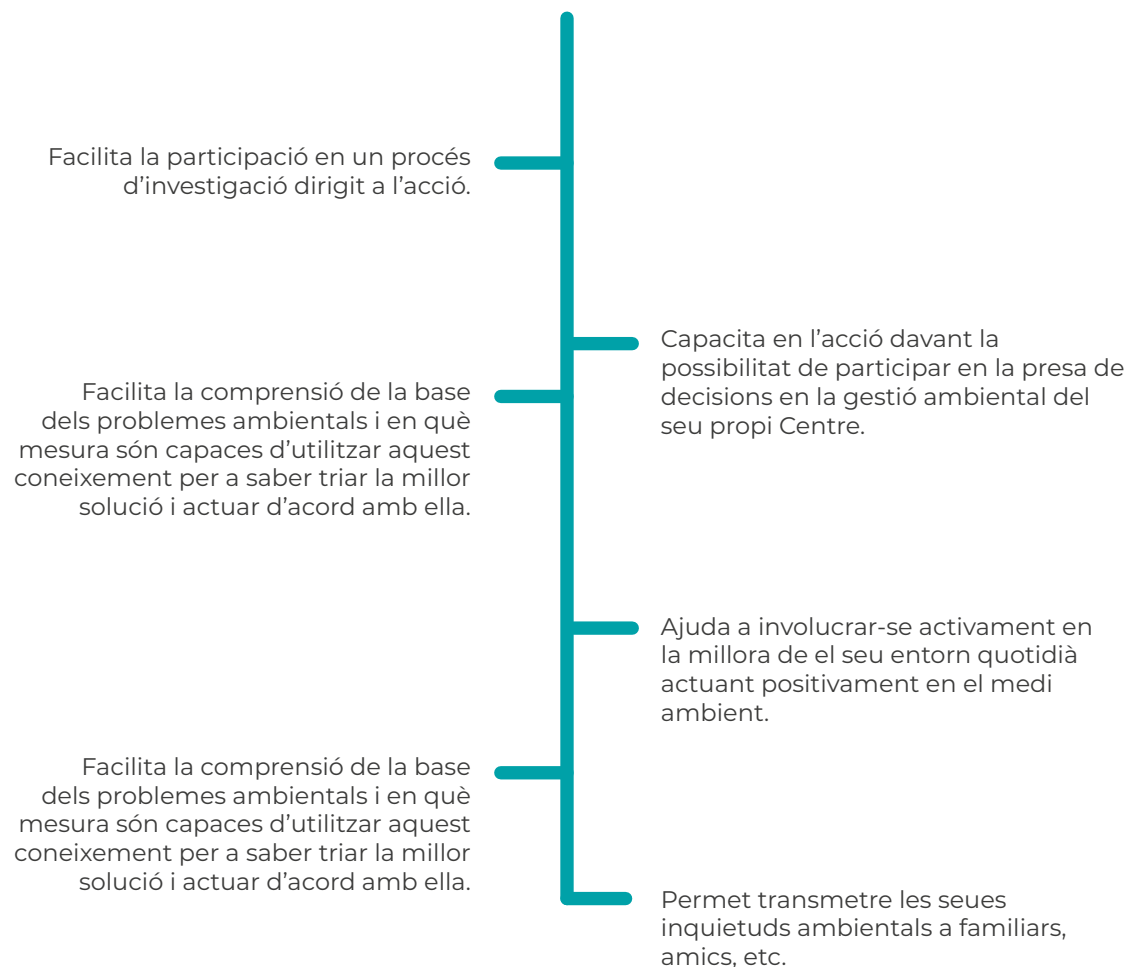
Facilita la participació en un procés d’investigació dirigit a l’acció.

Capacita en l’acció davant la possibilitat de participar en la presa de decisions en la gestió ambiental del seu propi Centre.

Facilita la comprensió de la base dels problemes ambientals i en què mesura són capaces d’utilitzar aquest coneixement per a saber triar la millor solució i actuar d’acord amb ella.

Ajuda a involucrar-se activament en la millora de el seu entorn quotidià actuant positivament en el medi ambient.

Facilita la comprensió de la base dels problemes ambientals i en què mesura són capaces d’utilitzar aquest coneixement per a saber triar la millor solució i actuar d’acord amb ella.

Permet transmetre les seues inquietuds ambientals a familiars, amics, etc.